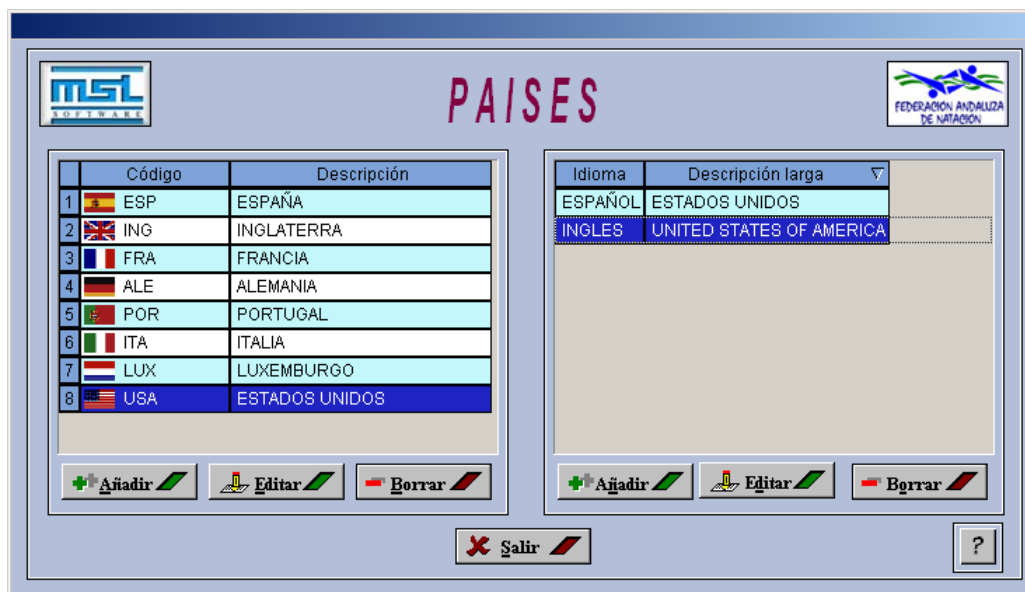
MSL SOFTWARE

PAISES

FEDERACION ANDALUZA DE NATACION

| | Código | Descripción |
|---|---|---|
| 1 | ESP | ESPAÑA |
| 2 | ING | INGLATERRA |
| 3 | FRA | FRANCIA |
| 4 | ALE | ALEMANIA |
| 5 | POR | PORTUGAL |
| 6 | ITA | ITALIA |
| 7 | LUX | LUXEMBURGO |
| 8 | USA | ESTADOS UNIDOS |

Añadir Editar Borrar

| Idioma | Descripción larga |
|---|---|
| ESPAÑOL | ESTADOS UNIDOS |
| INGLES | UNITED STATES OF AMERICA |

Añadir Editar Borrar

Salir

?